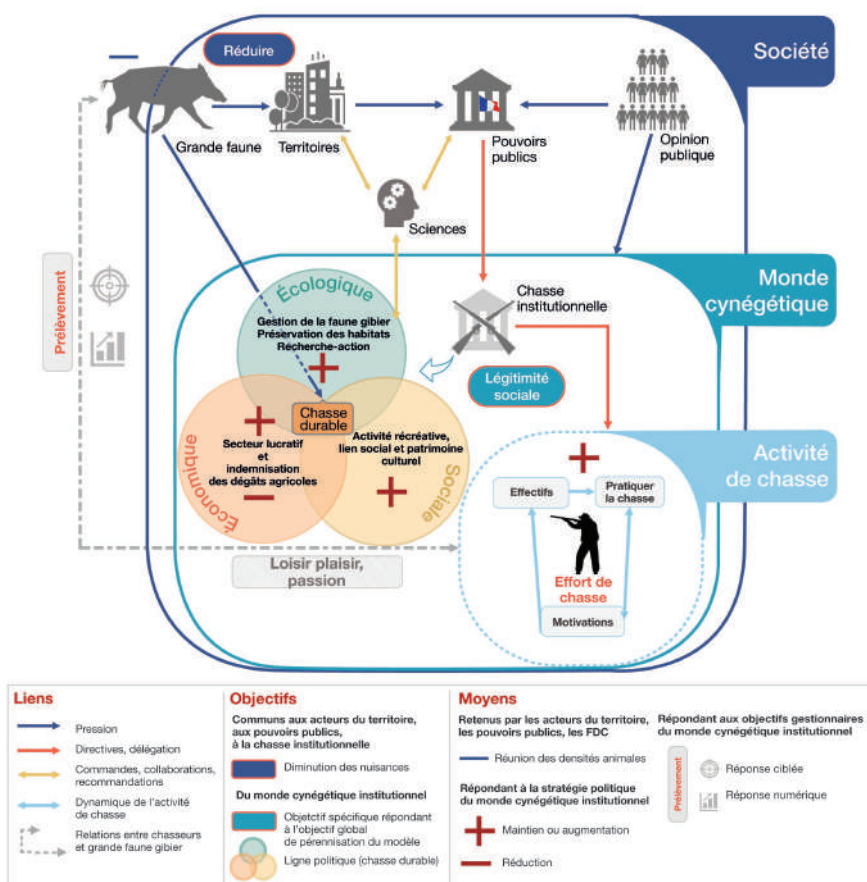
Société

Réduire

Grande faune

Territoires

Pouvoirs publics

Opinion publique

Sciences

Monde cynégétique

Prélèvement

Écologique

Gestion de la faune gibier
Préservation des habitats
Recherche-action

Chasse institutionnelle

Légitimité sociale

Chasse durable

Secteur lucratif et indemnisation des dégâts agricoles

Activité récréative, lien social et patrimoine culturel

Économique

Sociale

Activité de chasse

Effectifs

Pratiquer la chasse

Effort de chasse

Motivations

Loisir plaisir, passion

Liens

Pression

Directives, délégation

Commandes, collaborations, recommandations

Dynamique de l'activité de chasse

Relations entre chasseurs et grande faune gibier

Objectifs

Communs aux acteurs du territoire, aux pouvoirs publics, à la chasse institutionnelle

Diminution des nuisances

Du monde cynégétique institutionnel

Objectif spécifique répondant à l'objectif global de pérennisation du modèle

Ligne politique (chasse durable)

Moyens

Retenus par les acteurs du territoire, les pouvoirs publics, les FDC

Réunion des densités animales

Répondant à la stratégie politique du monde cynégétique institutionnel

Maintien ou augmentation

Réduction

Répondant aux objectifs gestionnaires du monde cynégétique institutionnel

Prélèvement

Réponse ciblée

Réponse numérique